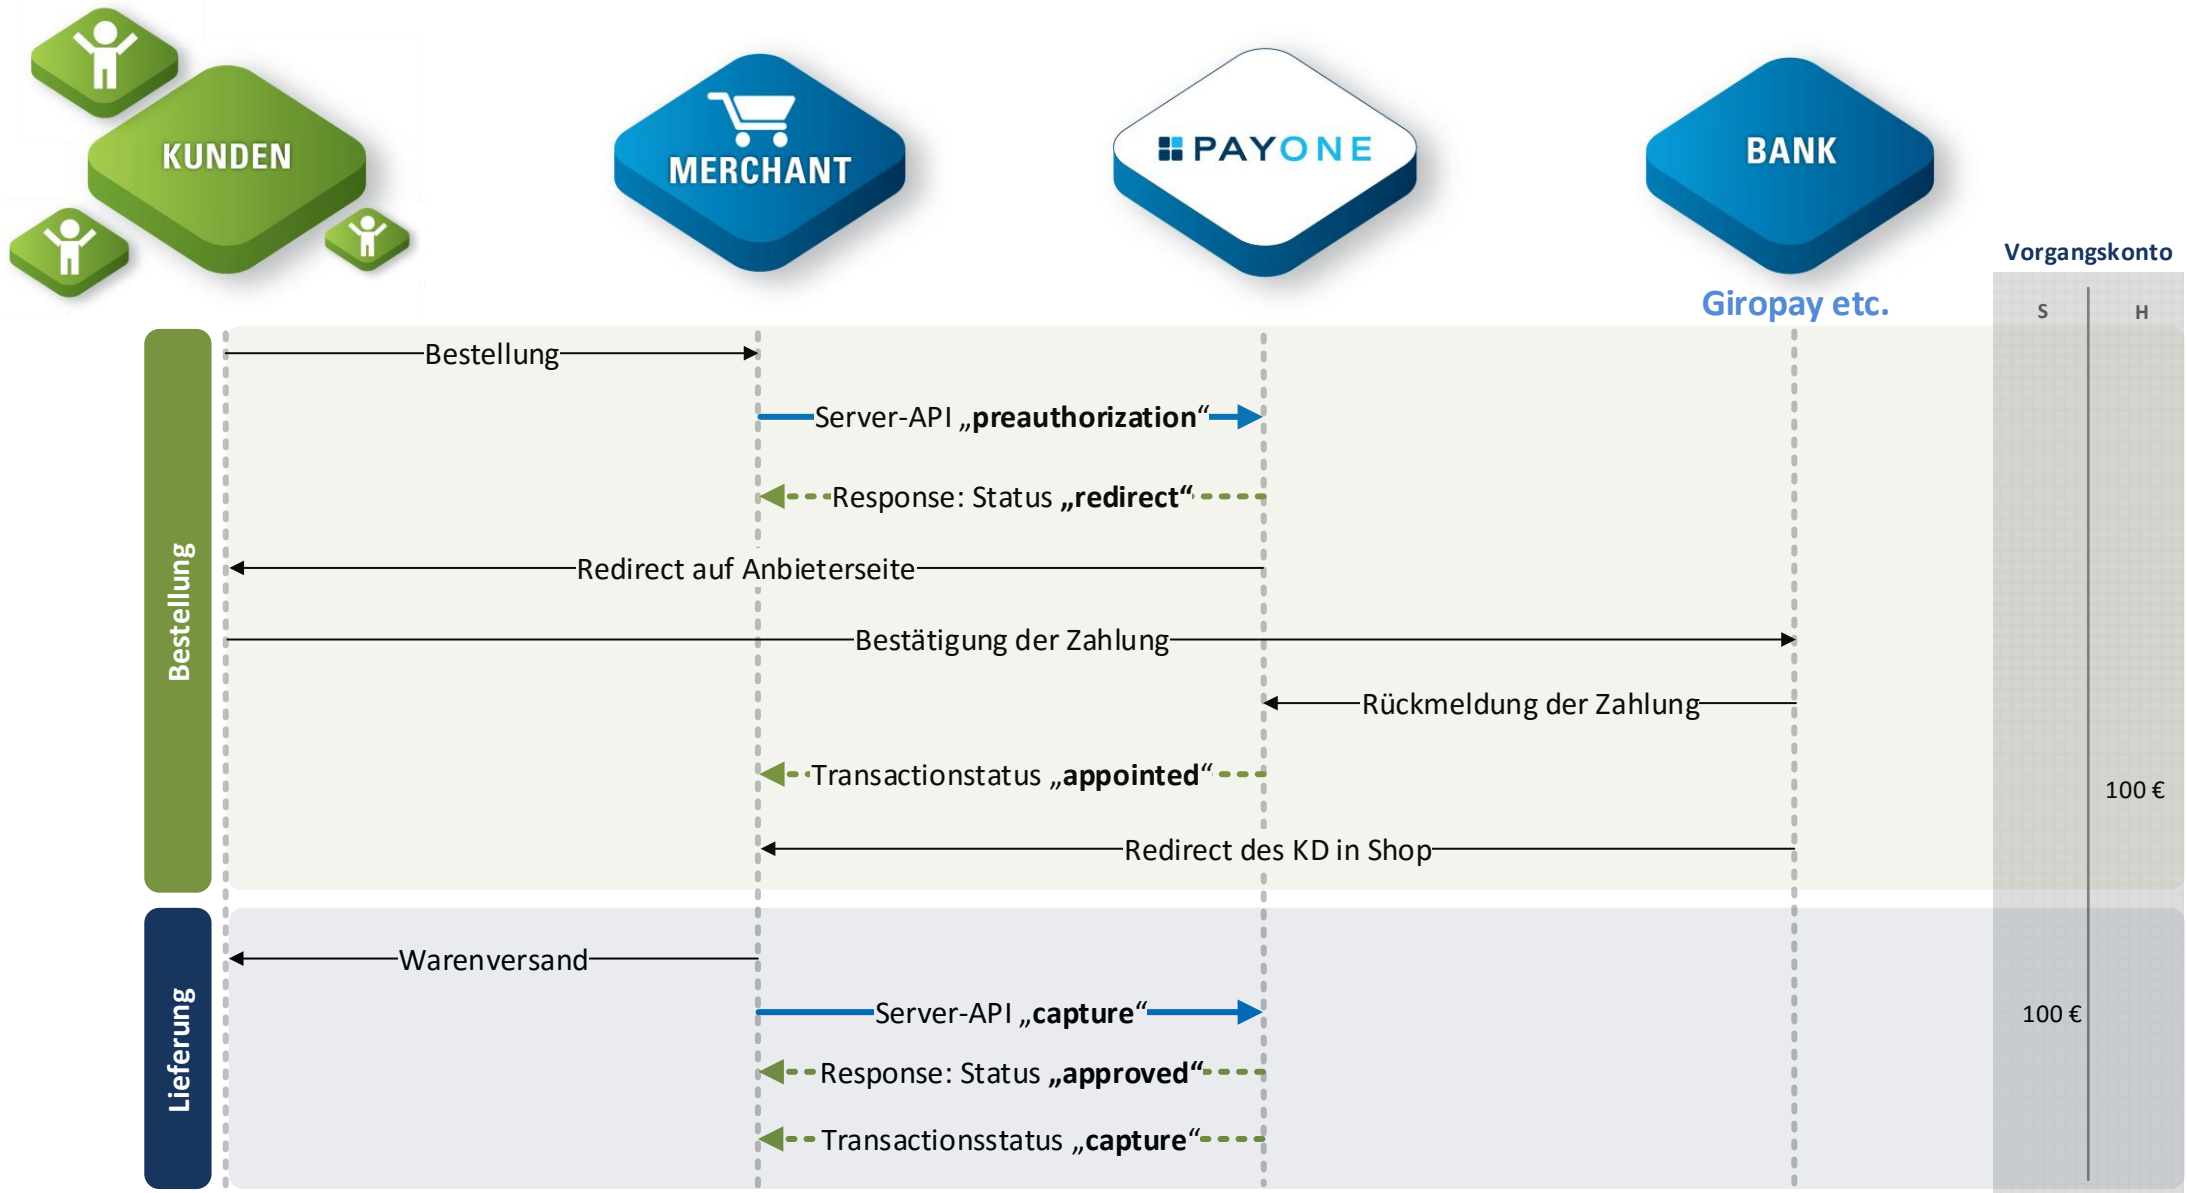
KUNDEN

MERCHANT

PAYONE

BANK

Giropay etc.

Vorgangskonto

S

H

Bestellung

Bestellung

Server-API „**preauthorization**“

Response: Status „**redirect**“

Redirect auf Anbieterseite

Bestätigung der Zahlung

Rückmeldung der Zahlung

Transactionstatus „**appointed**“

100 €

Redirect des KD in Shop

Lieferung

Warenversand

Server-API „**capture**“

100 €

Response: Status „**approved**“

Transactionsstatus „**capture**“